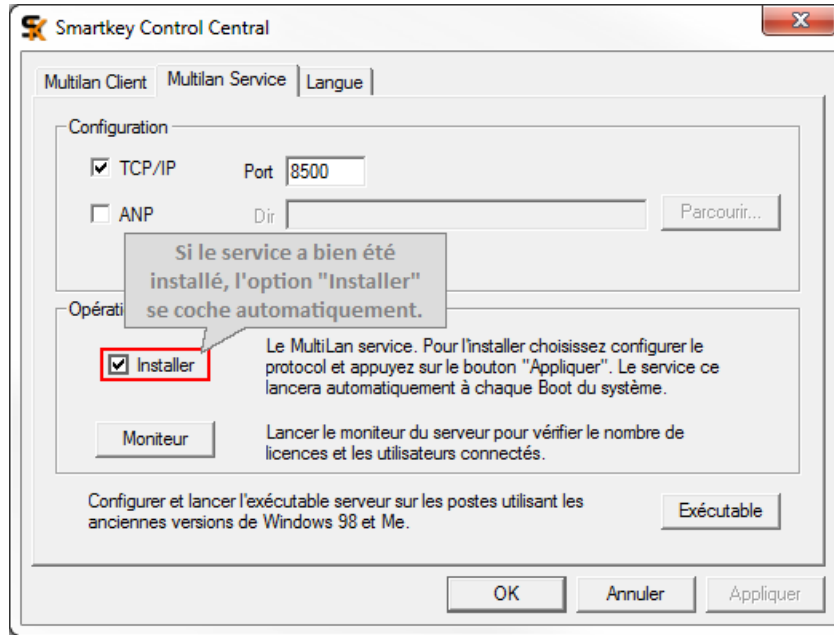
Smartkey Control Central

Multilan Client | Multilan Service | Langue

Configuration

TCP/IP Port 8500

ANP Dir Parcourir...

Si le service a bien été installé, l'option "Installer" se coche automatiquement.

Opérati

Installer

Le MultiLan service. Pour l'installer choisissez configurer le protocol et appuyez sur le bouton "Appliquer". Le service ce lancera automatiquement à chaque Boot du système.

Moniteur

Lancer le moniteur du serveur pour vérifier le nombre de licences et les utilisateurs connectés.

Configurer et lancer l'exécutable serveur sur les postes utilisant les anciennes versions de Windows 98 et Me.

Exécutable

OK Annuler Appliquer